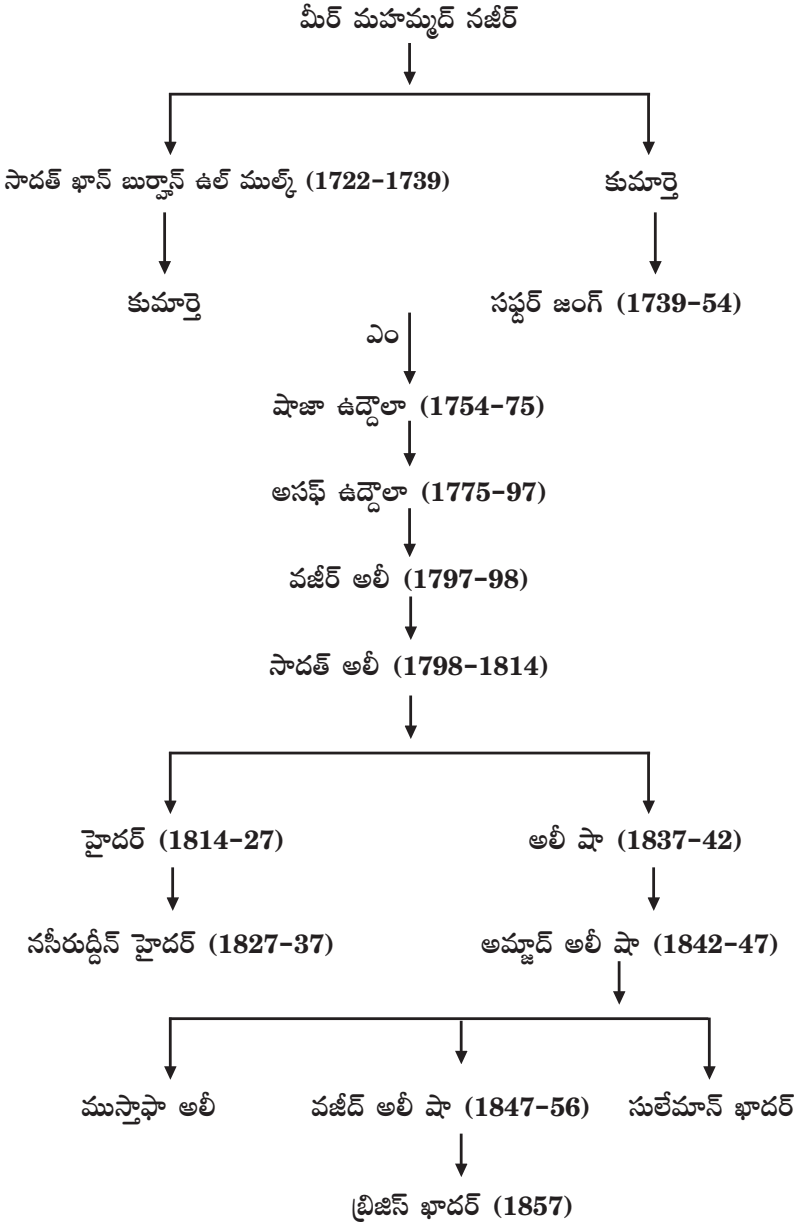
మీర్ మహమ్మద్ నజీర్

సాదత్ ఖాన్ బుర్హాన్ ఉల్ ముల్క్ (1722–1739)

కుమార్తె

కుమార్తె

సఫ్దర్ జంగ్ (1739–54)

ఎం

షుజా ఉద్దౌలా (1754–75)

అసఫ్ ఉద్దౌలా (1775–97)

వజీర్ అలీ (1797–98)

సాదత్ అలీ (1798–1814)

హైదర్ (1814–27)

అలీ షా (1837–42)

నసీరుద్దీన్ హైదర్ (1827–37)

అమ్జద్ అలీ షా (1842–47)

ముస్తాఫా అలీ

వజీద్ అలీ షా (1847–56)

సులేమాన్ ఖాదర్

బ్రిజిస్ ఖాదర్ (1857)